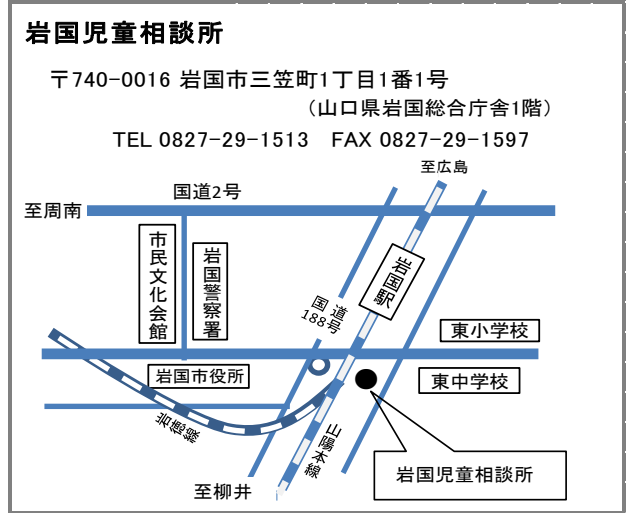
岩国児童相談所

〒740-0016 岩国市三笠町1丁目1番1号
（山口県岩国総合庁舎1階）
TEL 0827-29-1513　FAX 0827-29-1597

至広島
国道2号
至周南
市民文化会館
岩国警察署
岩国駅
国道188号
東小学校
岩国市役所
東中学校
岩徳線
山陽本線
岩国児童相談所
至柳井